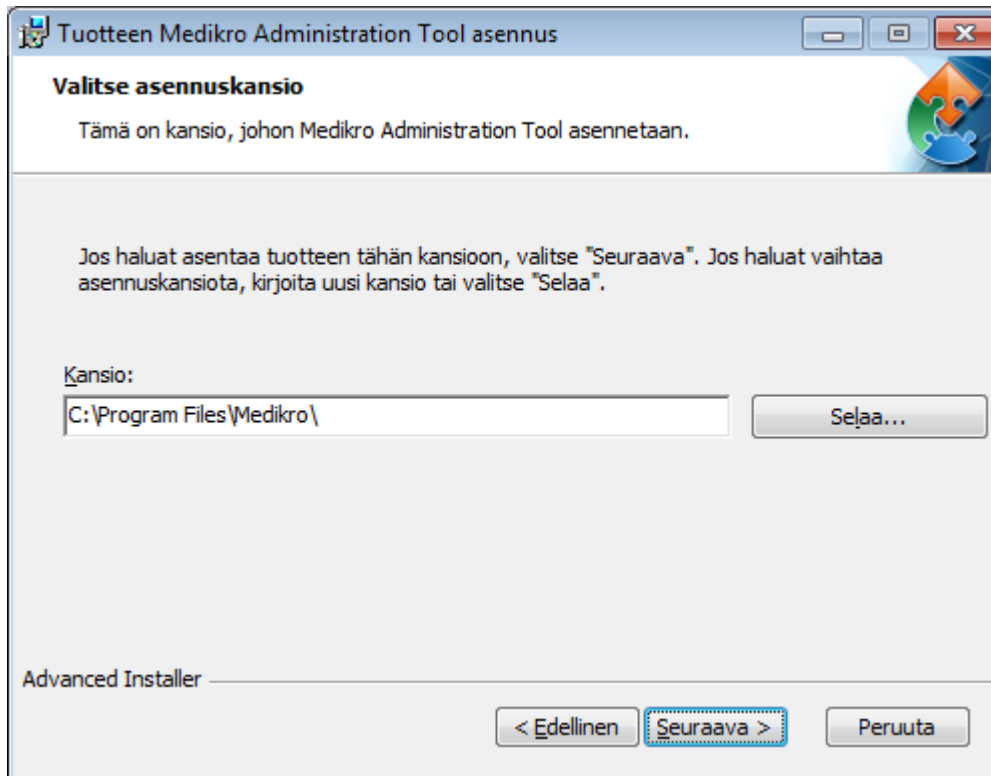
Tuotteen Medikro Administration Tool asennus

Valitse asennuskansio

Tämä on kansio, johon Medikro Administration Tool asennetaan.

Jos haluat asentaa tuotteen tähän kansioon, valitse "Seuraava". Jos haluat vaihtaa asennuskansiota, kirjoita uusi kansio tai valitse "Selaa".

Kansio:

C:\Program Files\Medikro\

Selaa...

Advanced Installer

< Edellinen

Seuraava >

Peruuta